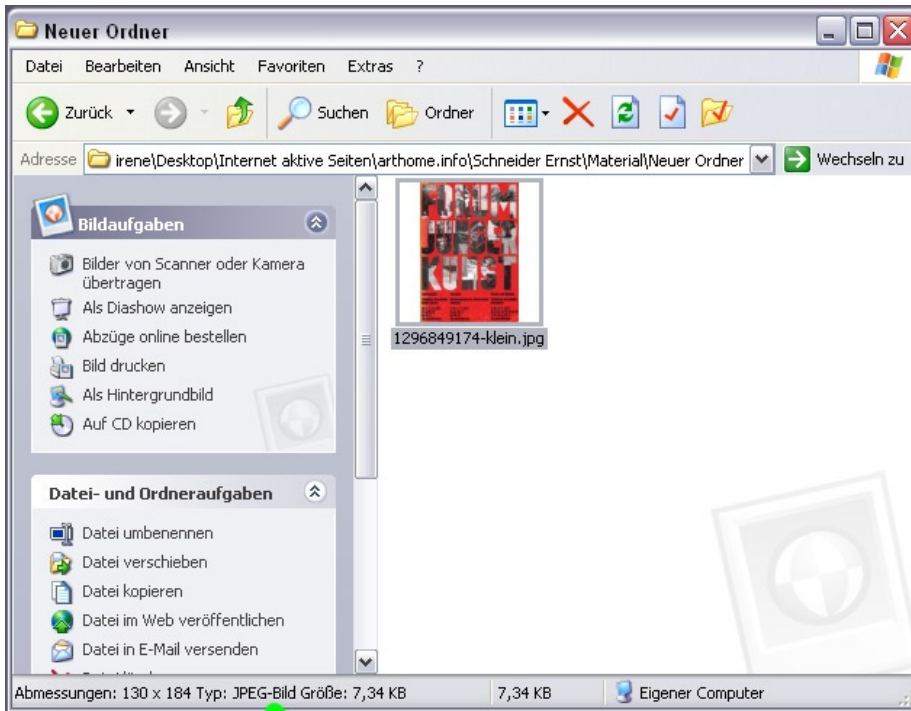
Neuer Ordner

Datei Bearbeiten Ansicht Favoriten Extras ?

Zurück Suchen Ordner

Adresse irene\Desktop\Internet aktive Seiten\arthome.info\Schneider Ernst\Material\Neuer Ordner Wechseln zu

Bildaufgaben

Bilder von Scanner oder Kamera übertragen
Als Diashow anzeigen
Abzüge online bestellen
Bild drucken
Als Hintergrundbild
Auf CD kopieren

Datei- und Ordneraufgaben

Datei umbenennen
Datei verschieben
Datei kopieren
Datei im Web veröffentlichen
Datei in E-Mail versenden
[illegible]

FORUM JUNGER KUNST

1296849174-klein.jpg

Abmessungen: 130 x 184 Typ: JPEG-Bild Größe: 7,34 KB 7,34 KB Eigener Computer